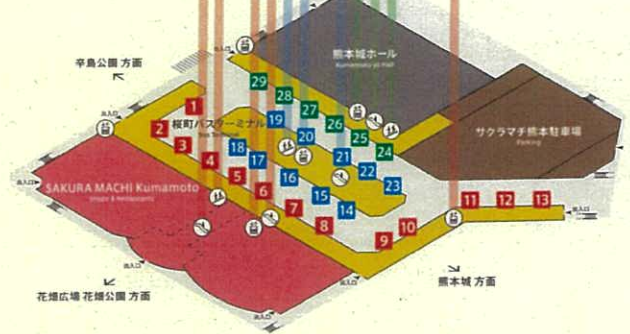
辛島公園 方面

熊本城ホール
Kumamoto-jo Hall

桜町バスターミナル
Bus Terminal

サクラマチ熊本駐車場
Parking

SAKURA MACHI Kumamoto
Shops & Restaurants

花畑広場 花畑公園 方面

熊本城 方面

1 2 3 4 5 6 7 8 9 10 11 12 13 14 15 16 17 18 19 20 21 22 23 24 25 26 27 28 29

出入口